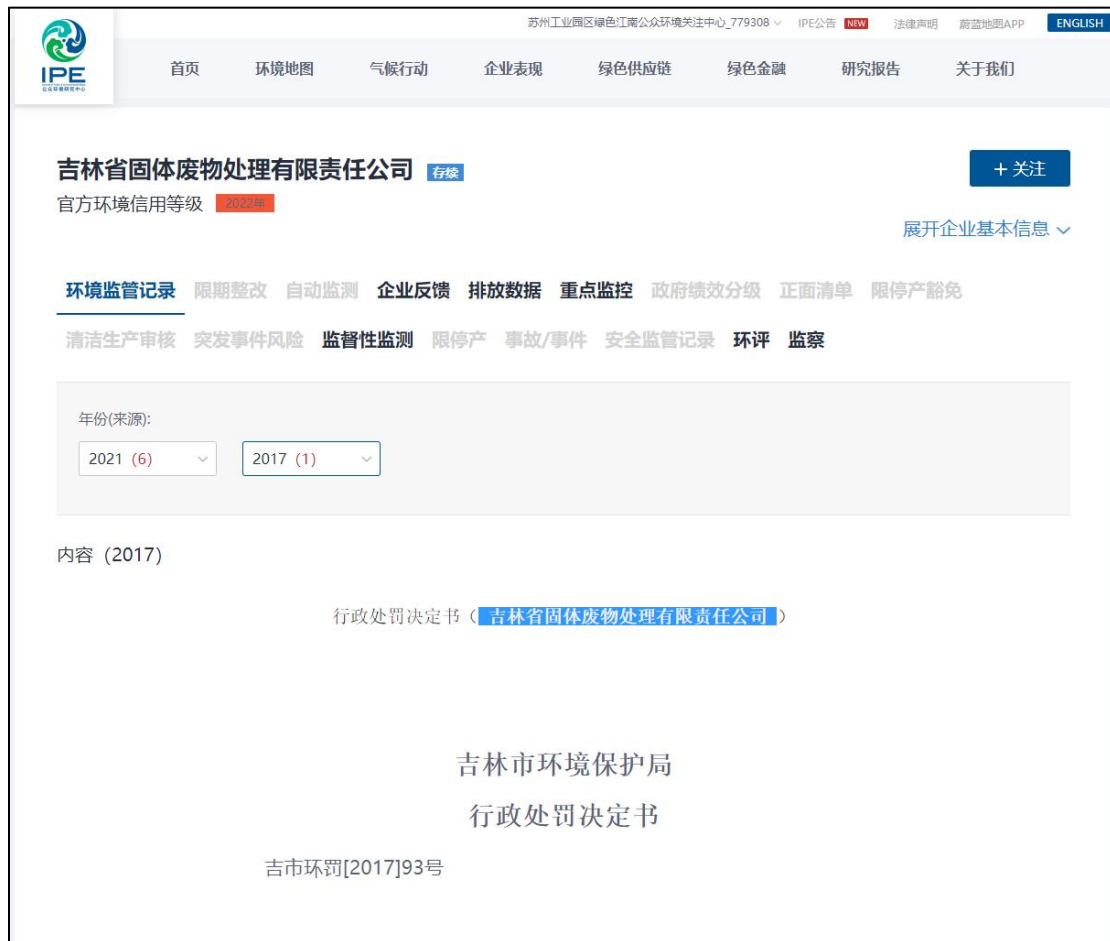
IPE

苏州工业园区绿色江南公众环境关注中心_779308 IPE公告 NEW 法律声明 蔚蓝地图APP ENGLISH

首页 环境地图 气候行动 企业表现 绿色供应链 绿色金融 研究报告 关于我们

吉林省固体废物处理有限责任公司 存续

+关注

官方环境信用等级 2022年

展开企业基本信息

环境监管记录 限期整改 自动监测 企业反馈 排放数据 重点监控 政府绩效分级 正面清单 限停产豁免 清洁生产审核 突发事件风险 监督性监测 限停产 事故/事件 安全监管记录 环评 监察

年份(来源):

2021 (6)

2017 (1)

内容 (2017)

行政处罚决定书（吉林省固体废物处理有限责任公司）

吉林市环境保护局

行政处罚决定书

吉市环罚[2017]93号